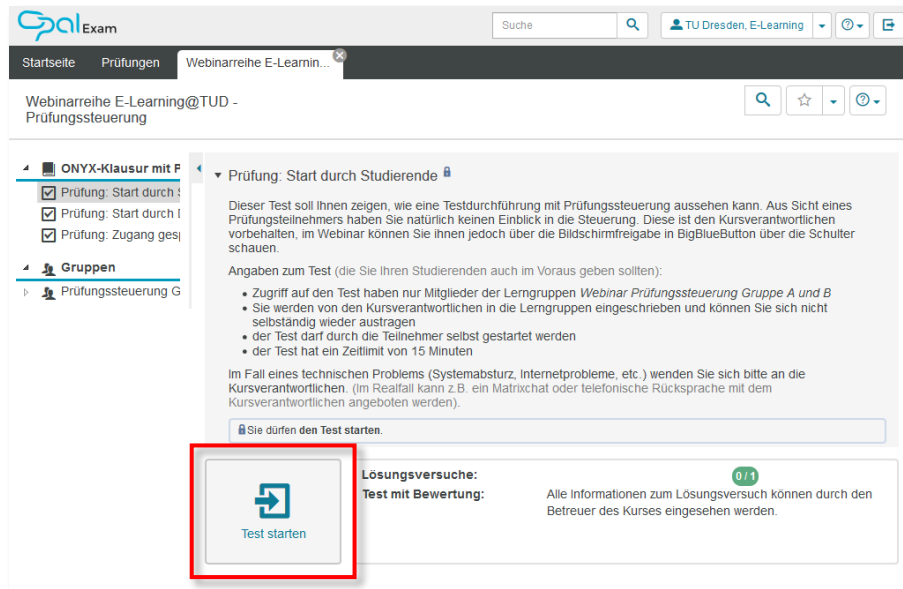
Opal Exam

Suche

TU Dresden, E-Learning

Startseite Prüfungen Webinarreihe E-Learnin...

Webinarreihe E-Learning@TUD - Prüfungssteuerung

ONYX-Klausur mit P

Prüfung: Start durch S

Prüfung: Start durch D

Prüfung: Zugang gesp

Gruppen

Prüfungssteuerung G

Prüfung: Start durch Studierende

Dieser Test soll Ihnen zeigen, wie eine Testdurchführung mit Prüfungssteuerung aussehen kann. Aus Sicht eines Prüfungsteilnehmers haben Sie natürlich keinen Einblick in die Steuerung. Diese ist den Kursverantwortlichen vorbehalten, im Webinar können Sie ihnen jedoch über die Bildschirmfreigabe in BigBlueButton über die Schulter schauen.

Angaben zum Test (die Sie Ihren Studierenden auch im Voraus geben sollten):

- Zugriff auf den Test haben nur Mitglieder der Lerngruppen *Webinar Prüfungssteuerung Gruppe A und B*
- Sie werden von den Kursverantwortlichen in die Lerngruppen eingeschrieben und können Sie sich nicht selbständig wieder austragen
- der Test darf durch die Teilnehmer selbst gestartet werden
- der Test hat ein Zeitlimit von 15 Minuten

Im Fall eines technischen Problems (Systemabsturz, Internetprobleme, etc.) wenden Sie sich bitte an die Kursverantwortlichen. (Im Realfall kann z.B. ein Matrixchat oder telefonische Rücksprache mit dem Kursverantwortlichen angeboten werden).

Sie dürfen den Test starten.

Test starten

Lösungsversuche: 0 / 1

Test mit Bewertung: Alle Informationen zum Lösungsversuch können durch den Betreuer des Kurses eingesehen werden.